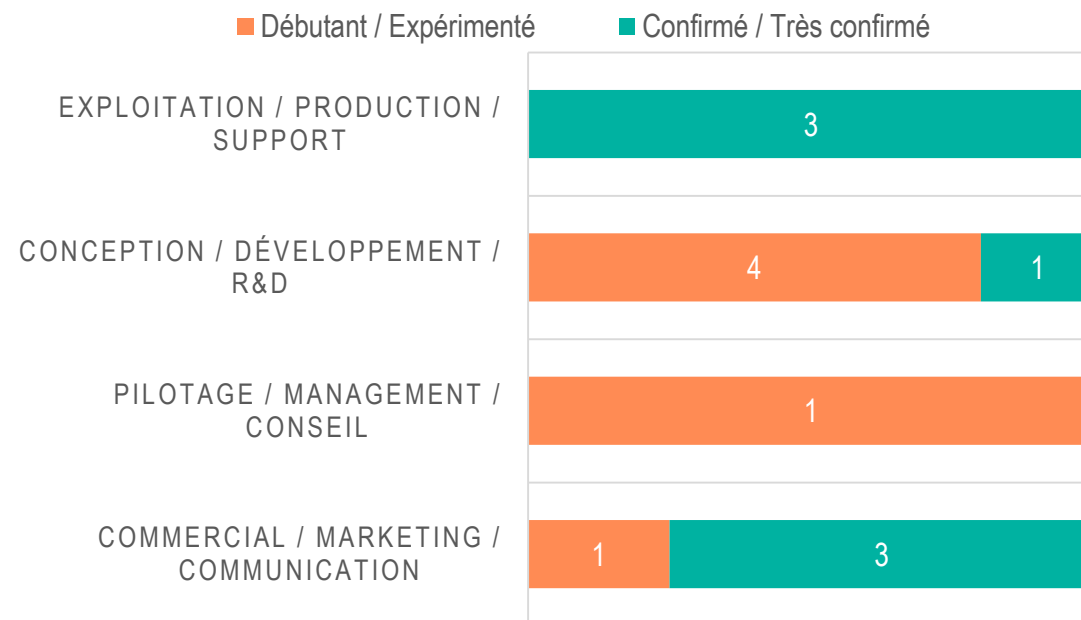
Débutant / Expérimenté
Confirmé / Très confirmé

EXPLOITATION / PRODUCTION / SUPPORT
3

CONCEPTION / DÉVELOPPEMENT / R&D
4
1

PILOTAGE / MANAGEMENT / CONSEIL
1

COMMERCIAL / MARKETING / COMMUNICATION
1
3